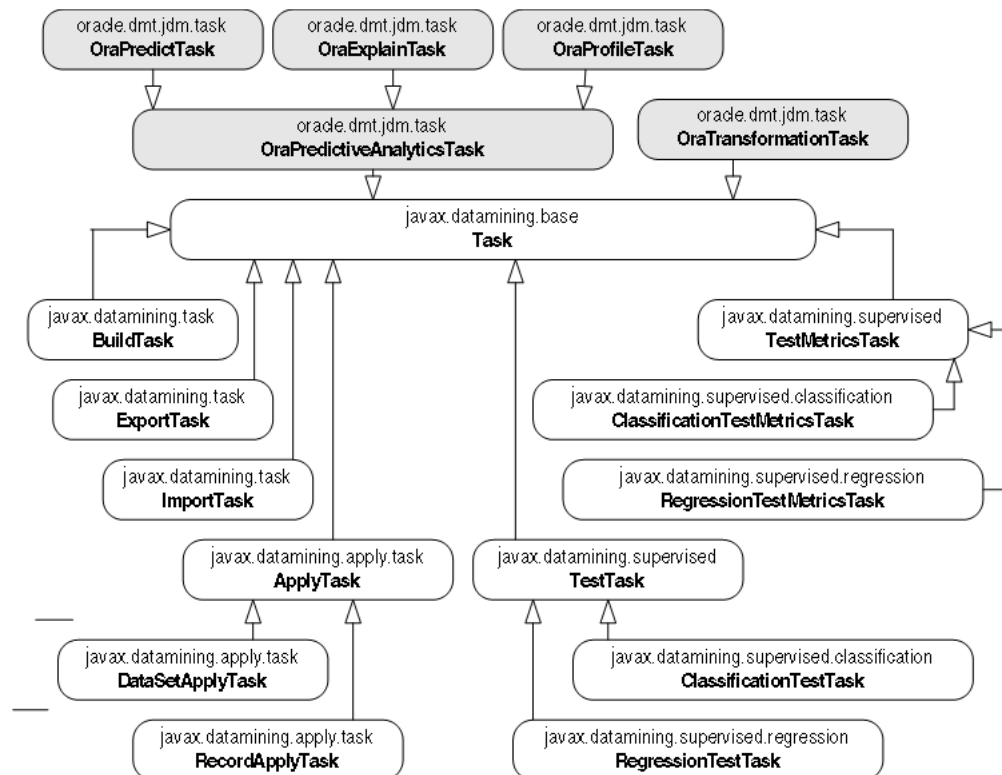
oracle.dmt.jdm.task
**OraPredictTask**

oracle.dmt.jdm.task
**OraExplainTask**

oracle.dmt.jdm.task
**OraProfileTask**

oracle.dmt.jdm.task
**OraPredictiveAnalyticsTask**

oracle.dmt.jdm.task
**OraTransformationTask**

javax.datamining.base
**Task**

javax.datamining.task
**BuildTask**

javax.datamining.supervised
**TestMetricsTask**

javax.datamining.task
**ExportTask**

javax.datamining.supervised.classification
**ClassificationTestMetricsTask**

javax.datamining.task
**ImportTask**

javax.datamining.supervised.regression
**RegressionTestMetricsTask**

javax.datamining.apply.task
**ApplyTask**

javax.datamining.supervised
**TestTask**

javax.datamining.apply.task
**DataSetApplyTask**

javax.datamining.supervised.classification
**ClassificationTestTask**

javax.datamining.apply.task
**RecordApplyTask**

javax.datamining.supervised.regression
**RegressionTestTask**